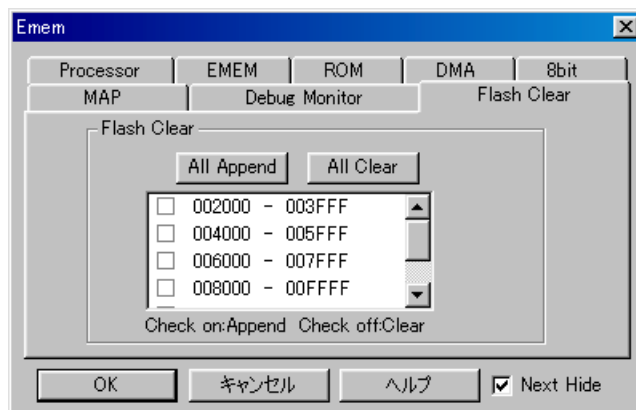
Emem

Processor | EMEM | ROM | DMA | 8bit
MAP | Debug Monitor | Flash Clear

Flash Clear

All Append
All Clear

002000 - 003FFF
004000 - 005FFF
006000 - 007FFF
008000 - 00FFFF

Check on:Append Check off:Clear

OK
キャンセル
ヘルプ
Next Hide